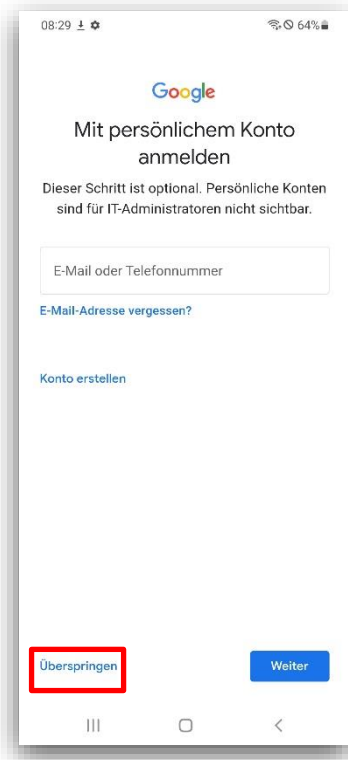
08:29 64%

Google

Mit persönlichem Konto anmelden

Dieser Schritt ist optional. Persönliche Konten sind für IT-Administratoren nicht sichtbar.

E-Mail oder Telefonnummer

E-Mail-Adresse vergessen?

Konto erstellen

Überspringen

Weiter